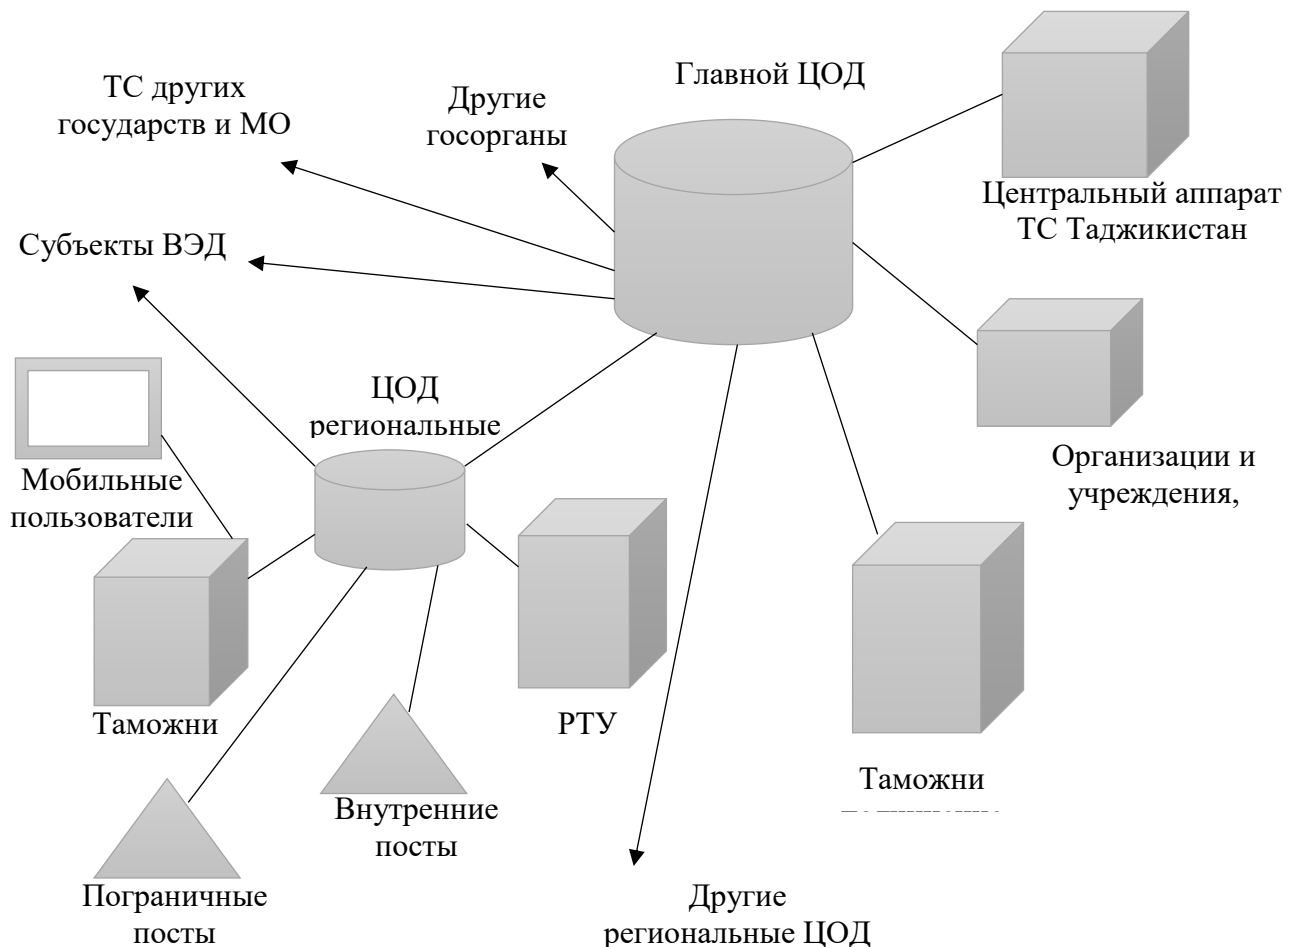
ТС других государств и МО

Другие госорганы

Главной ЦОД

Центральный аппарат ТС Таджикистан

Субъекты ВЭД

ЦОД региональные

Мобильные пользователи

Организации и учреждения,

Таможни

РТУ

Таможни
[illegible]

Внутренние посты

Пограничные посты

Другие региональные ЦОД